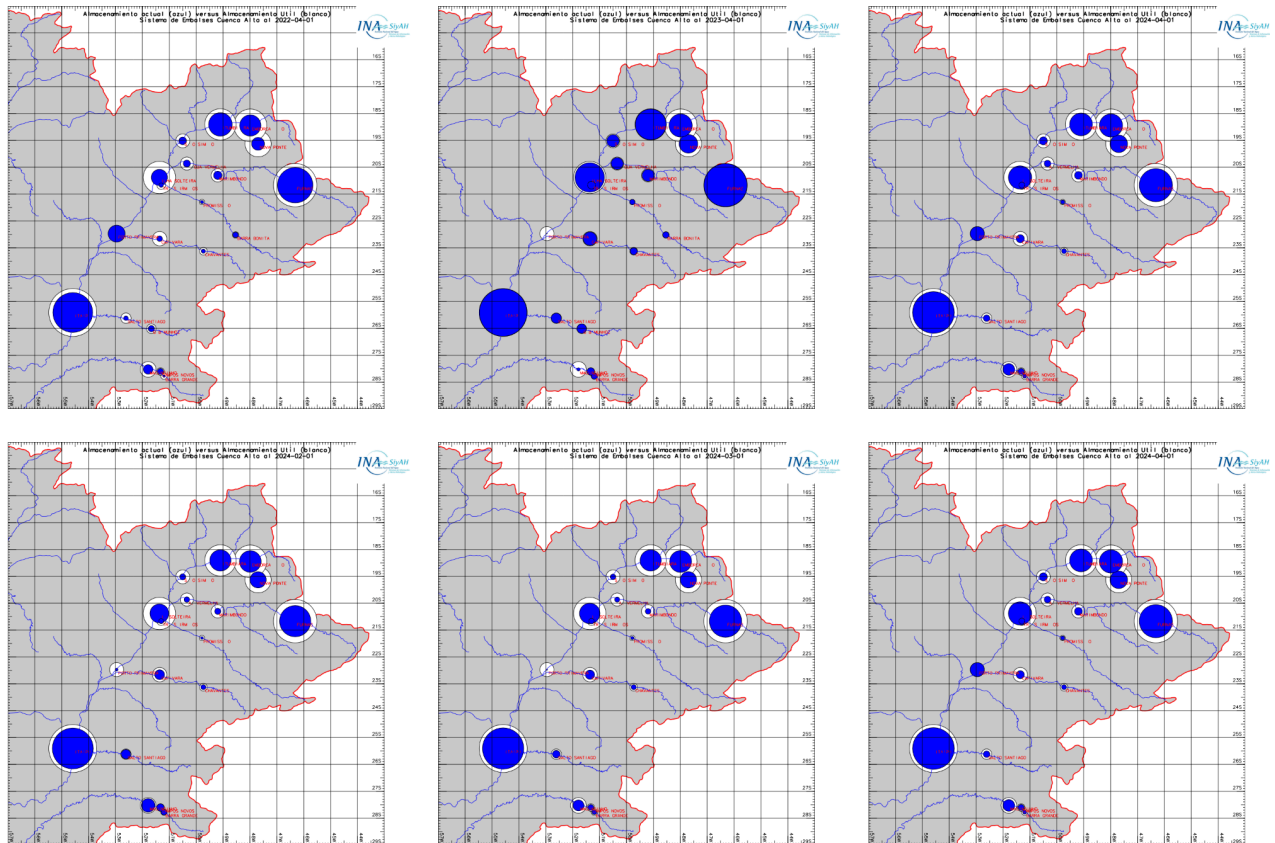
Almacenamiento actual (azul) versus Almacenamiento Util (blanco)
Sistema de Embalses Cuenca Alto al 2022-04-01
INA SIyAH
16S
17S
18S
19S
20S
21S
22S
23S
24S
25S
26S
27S
28S
29S

Almacenamiento actual (azul) versus Almacenamiento Util (blanco)
Sistema de Embalses Cuenca Alto al 2023-04-01
INA SIyAH
16S
17S
18S
19S
20S
21S
22S
23S
24S
25S
26S
27S
28S
29S

Almacenamiento actual (azul) versus Almacenamiento Util (blanco)
Sistema de Embalses Cuenca Alto al 2024-04-01
INA SIyAH
16S
17S
18S
19S
20S
21S
22S
23S
24S
25S
26S
27S
28S
29S

Almacenamiento actual (azul) versus Almacenamiento Util (blanco)
Sistema de Embalses Cuenca Alto al 2024-02-01
INA SIyAH
16S
17S
18S
19S
20S
21S
22S
23S
24S
25S
26S
27S
28S
29S

Almacenamiento actual (azul) versus Almacenamiento Util (blanco)
Sistema de Embalses Cuenca Alto al 2024-03-01
INA SIyAH
16S
17S
18S
19S
20S
21S
22S
23S
24S
25S
26S
27S
28S
29S

Almacenamiento actual (azul) versus Almacenamiento Util (blanco)
Sistema de Embalses Cuenca Alto al 2024-04-01
INA SIyAH
16S
17S
18S
19S
20S
21S
22S
23S
24S
25S
26S
27S
28S
29S